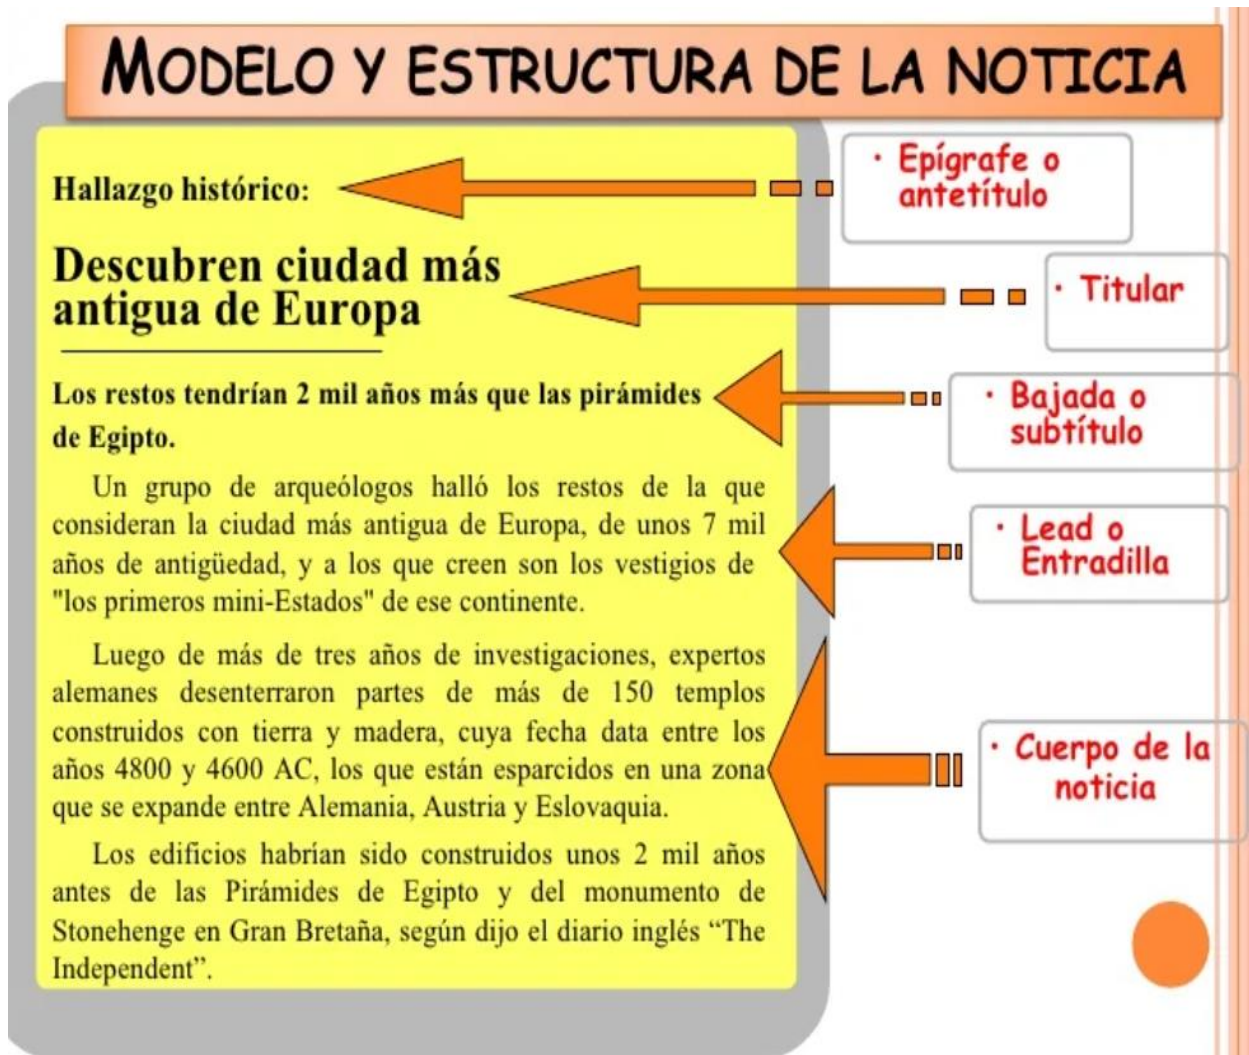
MODELO Y ESTRUCTURA DE LA NOTICIA

Hallazgo histórico:

• Epígrafe o antetítulo

Descubren ciudad más antigua de Europa

• Titular

Los restos tendrían 2 mil años más que las pirámides de Egipto.

• Bajada o subtítulo

Un grupo de arqueólogos halló los restos de la que consideran la ciudad más antigua de Europa, de unos 7 mil años de antigüedad, y a los que creen son los vestigios de "los primeros mini-Estados" de ese continente.

• Lead o Entradilla

Luego de más de tres años de investigaciones, expertos alemanes desenterraron partes de más de 150 templos construidos con tierra y madera, cuya fecha data entre los años 4800 y 4600 AC, los que están esparcidos en una zona que se expande entre Alemania, Austria y Eslovaquia.

Los edificios habrían sido construidos unos 2 mil años antes de las Pirámides de Egipto y del monumento de Stonehenge en Gran Bretaña, según dijo el diario inglés "The Independent".

• Cuerpo de la noticia